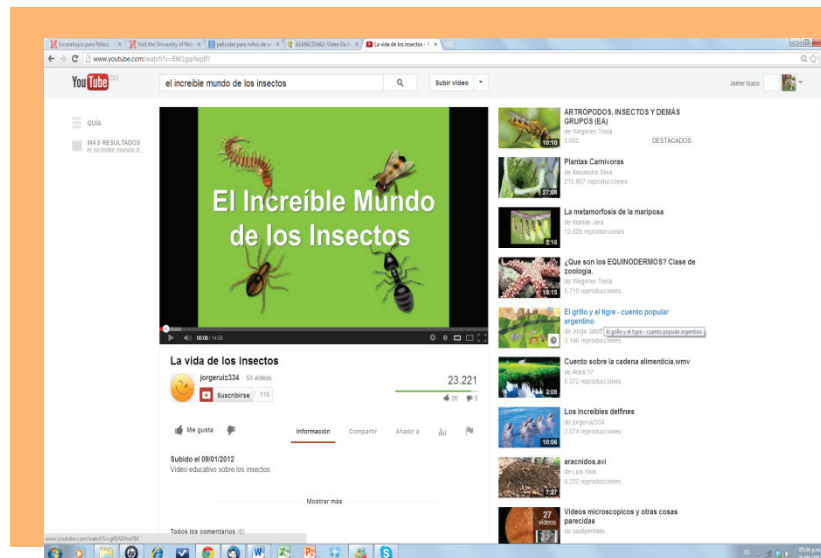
Escarabajos para Niños × | Visit the University of Nor × | películas para niños de × | ALMACENA2: Video De × | La vida de los insectos ×

www.youtube.com/watch?v=BW3gqhiqoBY

YouTube CO

el increible mundo de los insectos

Subir video

Jaime Isaza

GUÍA

MÁS RESULTADOS
el increible mundo d...

El Increíble Mundo de los Insectos

00:06 / 14:35

La vida de los insectos

jorgeruiz334 · 53 videos

Suscribirse 116

23.221

35 3

Me gusta

Información · Compartir · Añadir a

Subido el 09/01/2012
Video educativo sobre los insectos

Mostrar más

Todos los comentarios (6)

ARTRÓPODOS, INSECTOS Y DEMÁS GRUPOS (EA)
de Wegener Tesla
5.685 DESTACADOS
10:10

Plantas Carnivoras
de Alexandre Silva
215.807 reproducciones
27:06

La metamorfosis de la mariposa
de Matilde Jara
12.828 reproducciones
2:16

¿Que son los EQUINODERMOS? Clase de zoología.
de Wegener Tesla
5.710 reproducciones
15:15

El grillo y el tigre - cuento popular argentino
de Jorge Jaluff
3.196 reproducciones
El grillo y el tigre - cuento popular argentino

Cuento sobre la cadena alimenticia.wmv
de Alark37
8.372 reproducciones
2:08

Los increibles delfines
de jorgeruiz334
2.074 reproducciones
10:06

aracnidos.avi
de Luis Rios
9.292 reproducciones
7:27

Videos microscopicos y otras cosas parecidas
de sadgenitals
27 videos

www.youtube.com/watch?v=gBlADXwF84